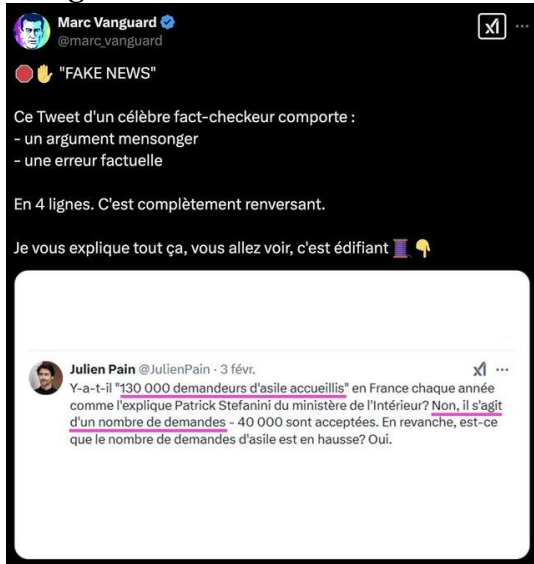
Marc Vanguard
@marc_vanguard

🛑✋ "FAKE NEWS"

Ce Tweet d'un célèbre fact-checkeur comporte :
- un argument mensonger
- une erreur factuelle

En 4 lignes. C'est complètement renversant.

Je vous explique tout ça, vous allez voir, c'est édifiant 🧵👇

Julien Pain @JulienPain · 3 févr.
Y-a-t-il "130 000 demandeurs d'asile accueillis" en France chaque année comme l'explique Patrick Stefanini du ministère de l'Intérieur? Non, il s'agit d'un nombre de demandes - 40 000 sont acceptées. En revanche, est-ce que le nombre de demandes d'asile est en hausse? Oui.